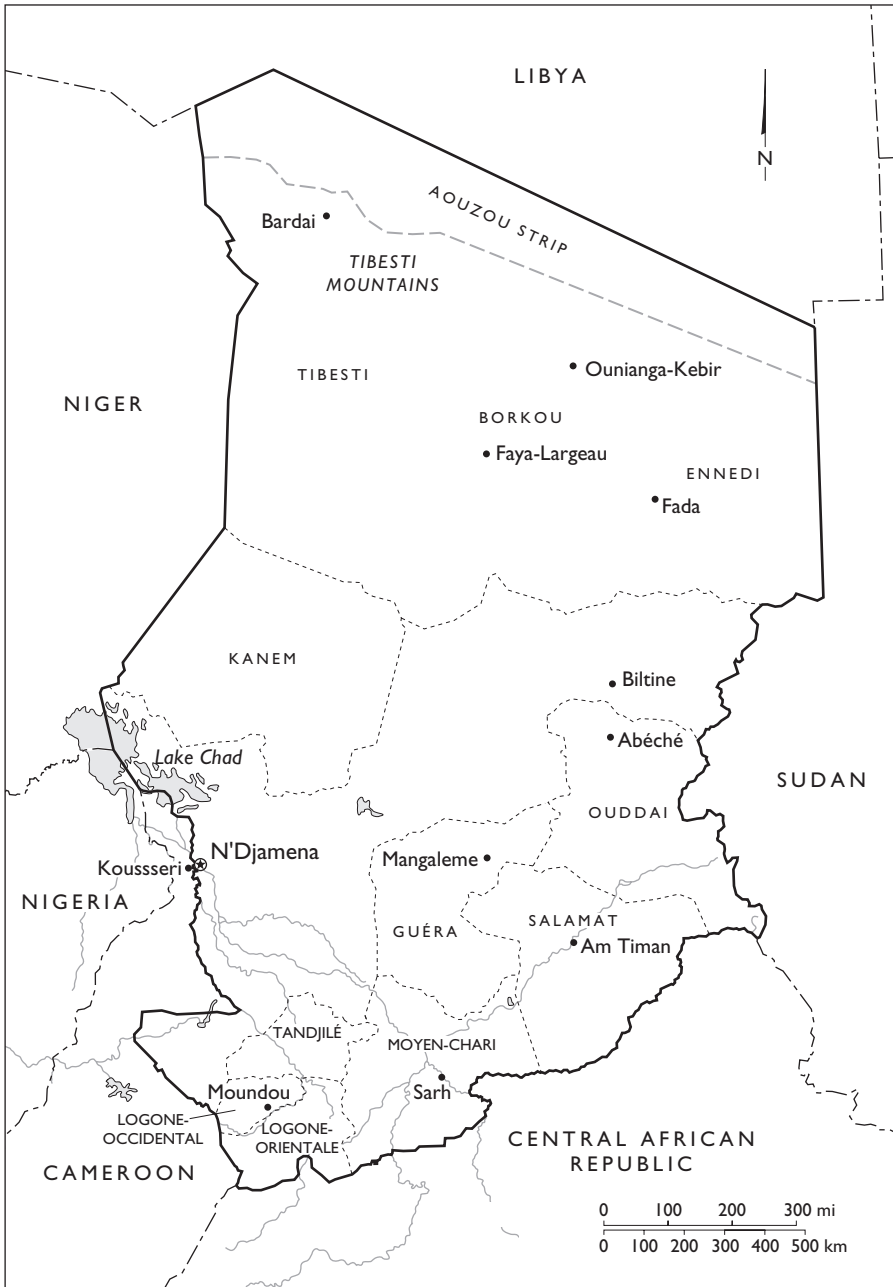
LIBYA

N

AOUZOU STRIP

Bardai

TIBESTI MOUNTAINS

TIBESTI

Ounianga-Kebir

NIGER

BORKOU

Faya-Largeau

ENNEDI

Fada

KANEM

Biltine

Abéché

Lake Chad

SUDAN

OUDDAI

N'Djamena

Koussseri

Mangaleme

NIGERIA

SALAMAT

GUÉRA

Am Timan

TANDJILÉ

MOYEN-CHARI

Moundou

Sarh

LOGONE-OCCIDENTAL

LOGONE-ORIENTALE

CENTRAL AFRICAN REPUBLIC

CAMEROON

0 100 200 300 mi

0 100 200 300 400 500 km